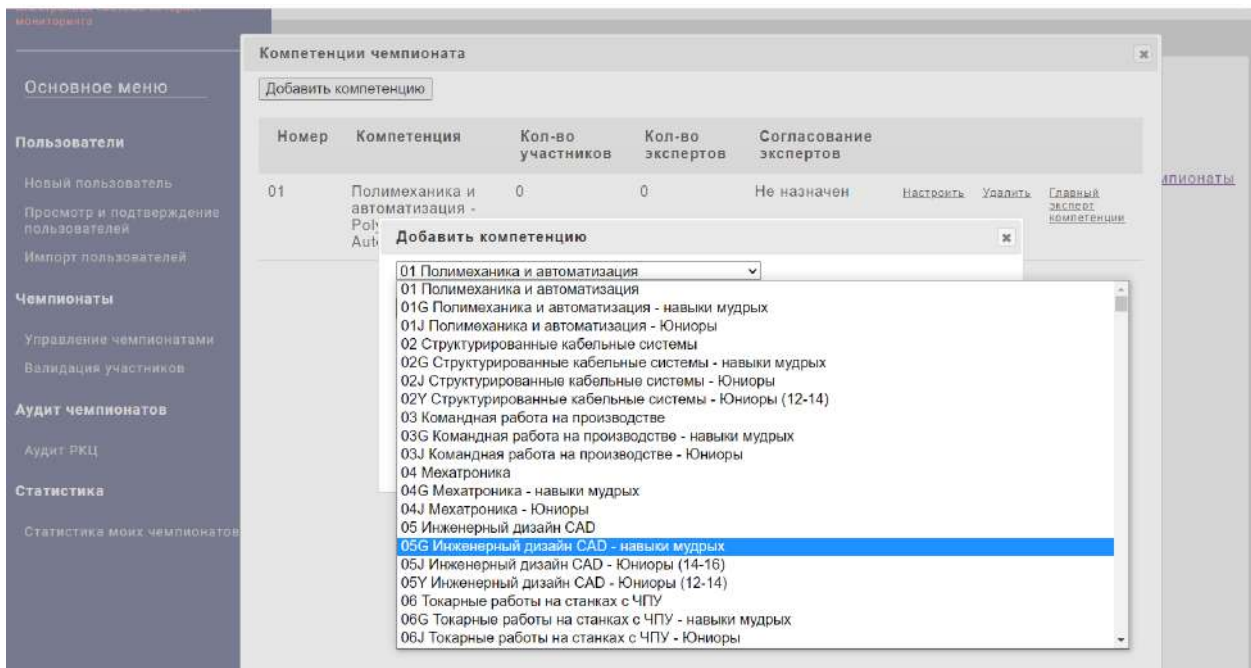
мониторинга

Основное меню

Пользователи

Новый пользователь

Просмотр и подтверждение пользователей

Импорт пользователей

Чемпионаты

Управление чемпионатами

Валидация участников

Аудит чемпионатов

Аудит РКЦ

Статистика

Статистика моих чемпионатов

мпионаты

Компетенции чемпионата

Добавить компетенцию

| Номер | Компетенция | Кол-во участников | Кол-во экспертов | Согласование экспертов | | | |
|---|---|---|---|---|---|---|---|
| 01 | Полимеханика и автоматизация - Poly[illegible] Aut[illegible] | 0 | 0 | Не назначен | Настроить | Удалить | Главный эксперт компетенции |

Добавить компетенцию

01 Полимеханика и автоматизация

01 Полимеханика и автоматизация
01G Полимеханика и автоматизация - навыки мудрых
01J Полимеханика и автоматизация - Юниоры
02 Структурированные кабельные системы
02G Структурированные кабельные системы - навыки мудрых
02J Структурированные кабельные системы - Юниоры
02Y Структурированные кабельные системы - Юниоры (12-14)
03 Командная работа на производстве
03G Командная работа на производстве - навыки мудрых
03J Командная работа на производстве - Юниоры
04 Мехатроника
04G Мехатроника - навыки мудрых
04J Мехатроника - Юниоры
05 Инженерный дизайн CAD
05G Инженерный дизайн CAD - навыки мудрых
05J Инженерный дизайн CAD - Юниоры (14-16)
05Y Инженерный дизайн CAD - Юниоры (12-14)
06 Токарные работы на станках с ЧПУ
06G Токарные работы на станках с ЧПУ - навыки мудрых
06J Токарные работы на станках с ЧПУ - Юниоры